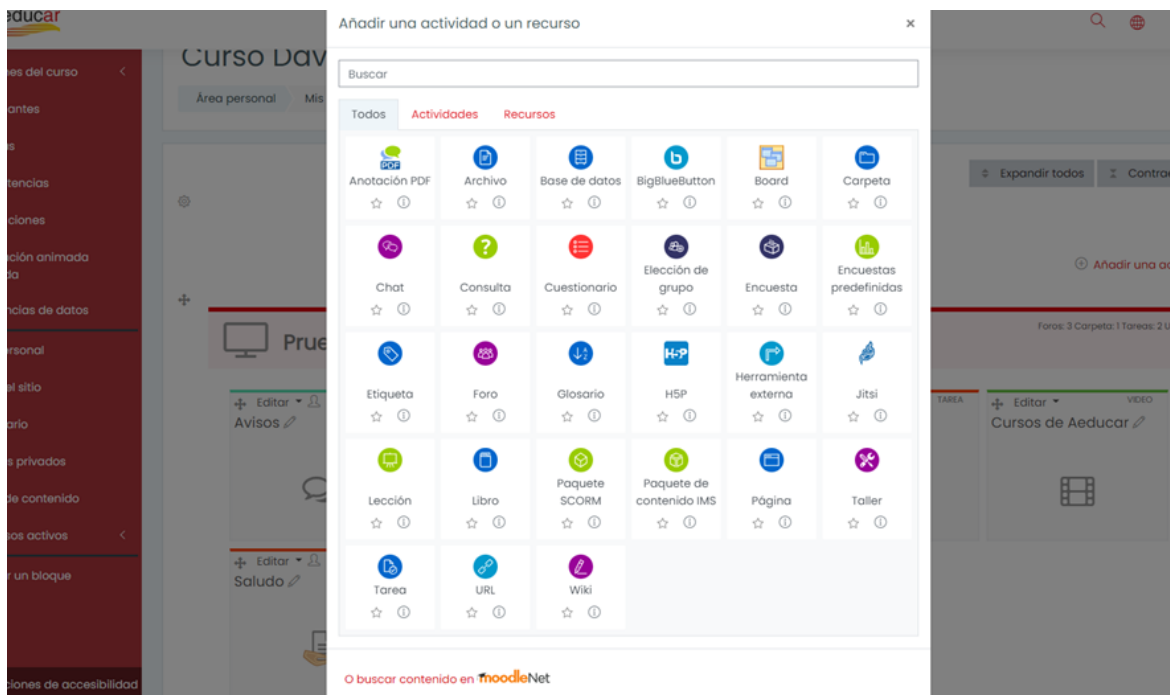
educar

es del curso
antes
s
tencias
ciones
ción animada
da
ncias de datos
rsonal
el sitio
ario
s privados
de contenido
os activos
r un bloque
ciones de accesibilidad

Curso Dav
Área personal Mis

Expandir todos Contra
Añadir una ac
Prue
Foros: 3 Carpeta: 1 Tareas: 2 U
Editor
Avisos
Editor
Saludo
TAREA
Editor VIDEO
Cursos de Aeducar

Añadir una actividad o un recurso ×

Buscar

Todos Actividades Recursos

| | | | | | |
|---|---|---|---|---|---|
| PDF Anotación PDF | Archivo | Base de datos | BigBlueButton | Board | Carpeta |
| Chat | Consulta | Cuestionario | Elección de grupo | Encuesta | Encuestas predefinidas |
| Etiqueta | Foro | Glosario | H5P H5P | Herramienta externa | Jitsi |
| Lección | Libro | Paquete SCORM | Paquete de contenido IMS | Página | Taller |
| Tarea | URL | Wiki | | | |

O buscar contenido en moodleNet